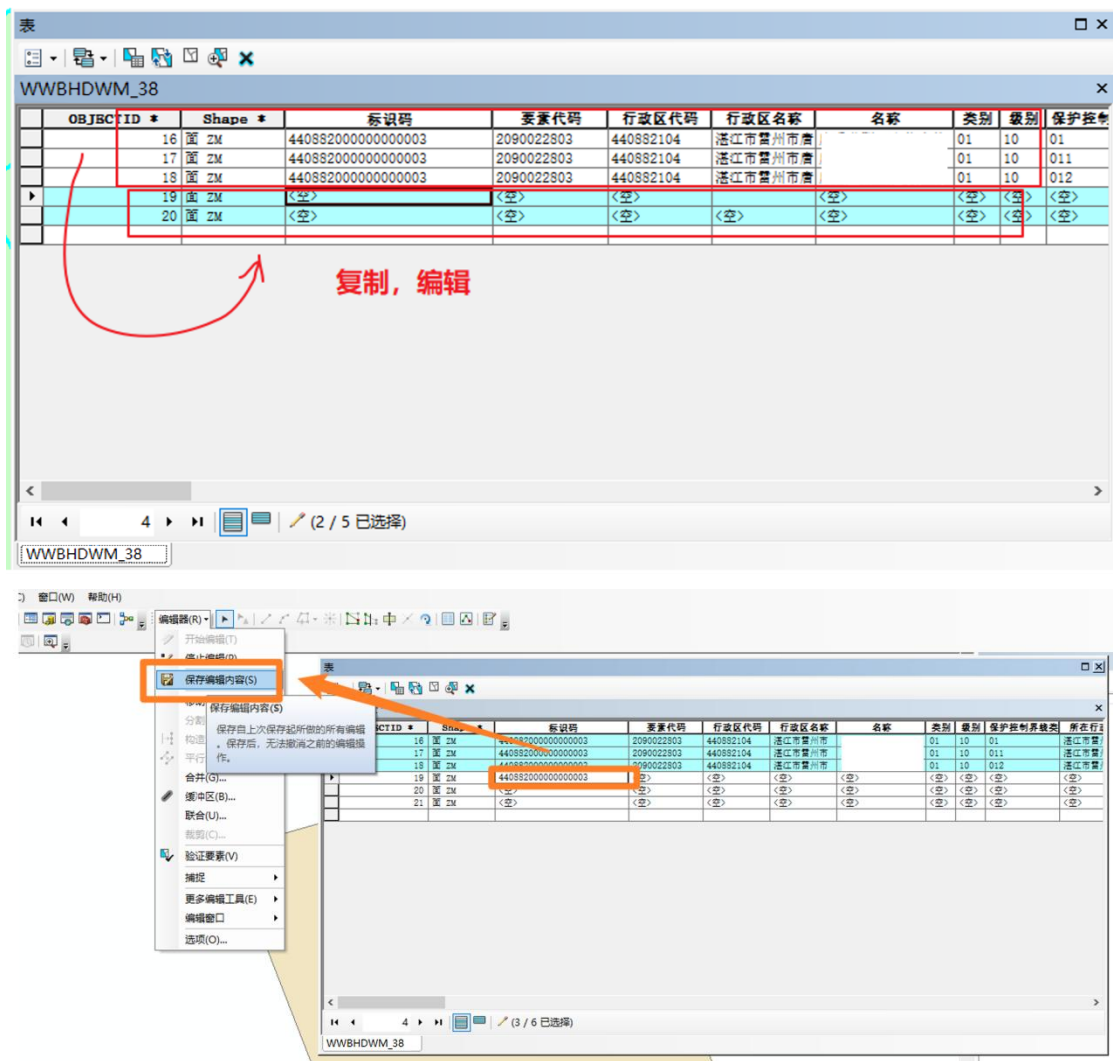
表

WWBHDWM_38

| | OBJECTID * | Shape * | 标识码 | 要素代码 | 行政区代码 | 行政区名称 | 名称 | 类别 | 级别 | 保护控制 |
|---|---|---|---|---|---|---|---|---|---|---|
| | 16 | 面 ZM | 440882000000000003 | 2090022803 | 440882104 | 湛江市雷州市唐 | | 01 | 10 | 01 |
| | 17 | 面 ZM | 440882000000000003 | 2090022803 | 440882104 | 湛江市雷州市唐 | | 01 | 10 | 011 |
| | 18 | 面 ZM | 440882000000000003 | 2090022803 | 440882104 | 湛江市雷州市唐 | | 01 | 10 | 012 |
| ▸ | 19 | 面 ZM | <空> | <空> | <空> | | <空> | <空> | <空> | <空> |
| | 20 | 面 ZM | <空> | <空> | <空> | <空> | <空> | <空> | <空> | <空> |

复制，编辑

4 (2 / 5 已选择)

WWBHDWM_38

窗口(W) 帮助(H)

编辑器(R)

开始编辑(T)
停止编辑(P)
保存编辑内容(S)
移动
分割
构造
平行
合并(G)...
缓冲区(B)...
联合(U)...
裁剪(C)...
验证要素(V)
捕捉
更多编辑工具(E)
编辑窗口
选项(O)...

保存编辑内容(S)
保存自上次保存起所做的所有编辑。保存后，无法撤消之前的编辑操作。

表

| | OBJECTID * | Shape * | 标识码 | 要素代码 | 行政区代码 | 行政区名称 | 名称 | 类别 | 级别 | 保护控制界线类 | 所在行政 |
|---|---|---|---|---|---|---|---|---|---|---|---|
| | 16 | 面 ZM | 440882000000000003 | 2090022803 | 440882104 | 湛江市雷州市 | | 01 | 10 | 01 | 湛江市雷 |
| | 17 | 面 ZM | 440882000000000003 | 2090022803 | 440882104 | 湛江市雷州市 | | 01 | 10 | 011 | 湛江市雷 |
| | 18 | 面 ZM | 440882000000000003 | 2090022803 | 440882104 | 湛江市雷州市 | | 01 | 10 | 012 | 湛江市雷 |
| ▸ | 19 | 面 ZM | 440882000000000003 | <空> | <空> | <空> | <空> | <空> | <空> | <空> | <空> |
| | 20 | 面 ZM | <空> | <空> | <空> | <空> | <空> | <空> | <空> | <空> | <空> |
| | 21 | 面 ZM | <空> | <空> | <空> | <空> | <空> | <空> | <空> | <空> | <空> |

4 (3 / 6 已选择)

WWBHDWM_38